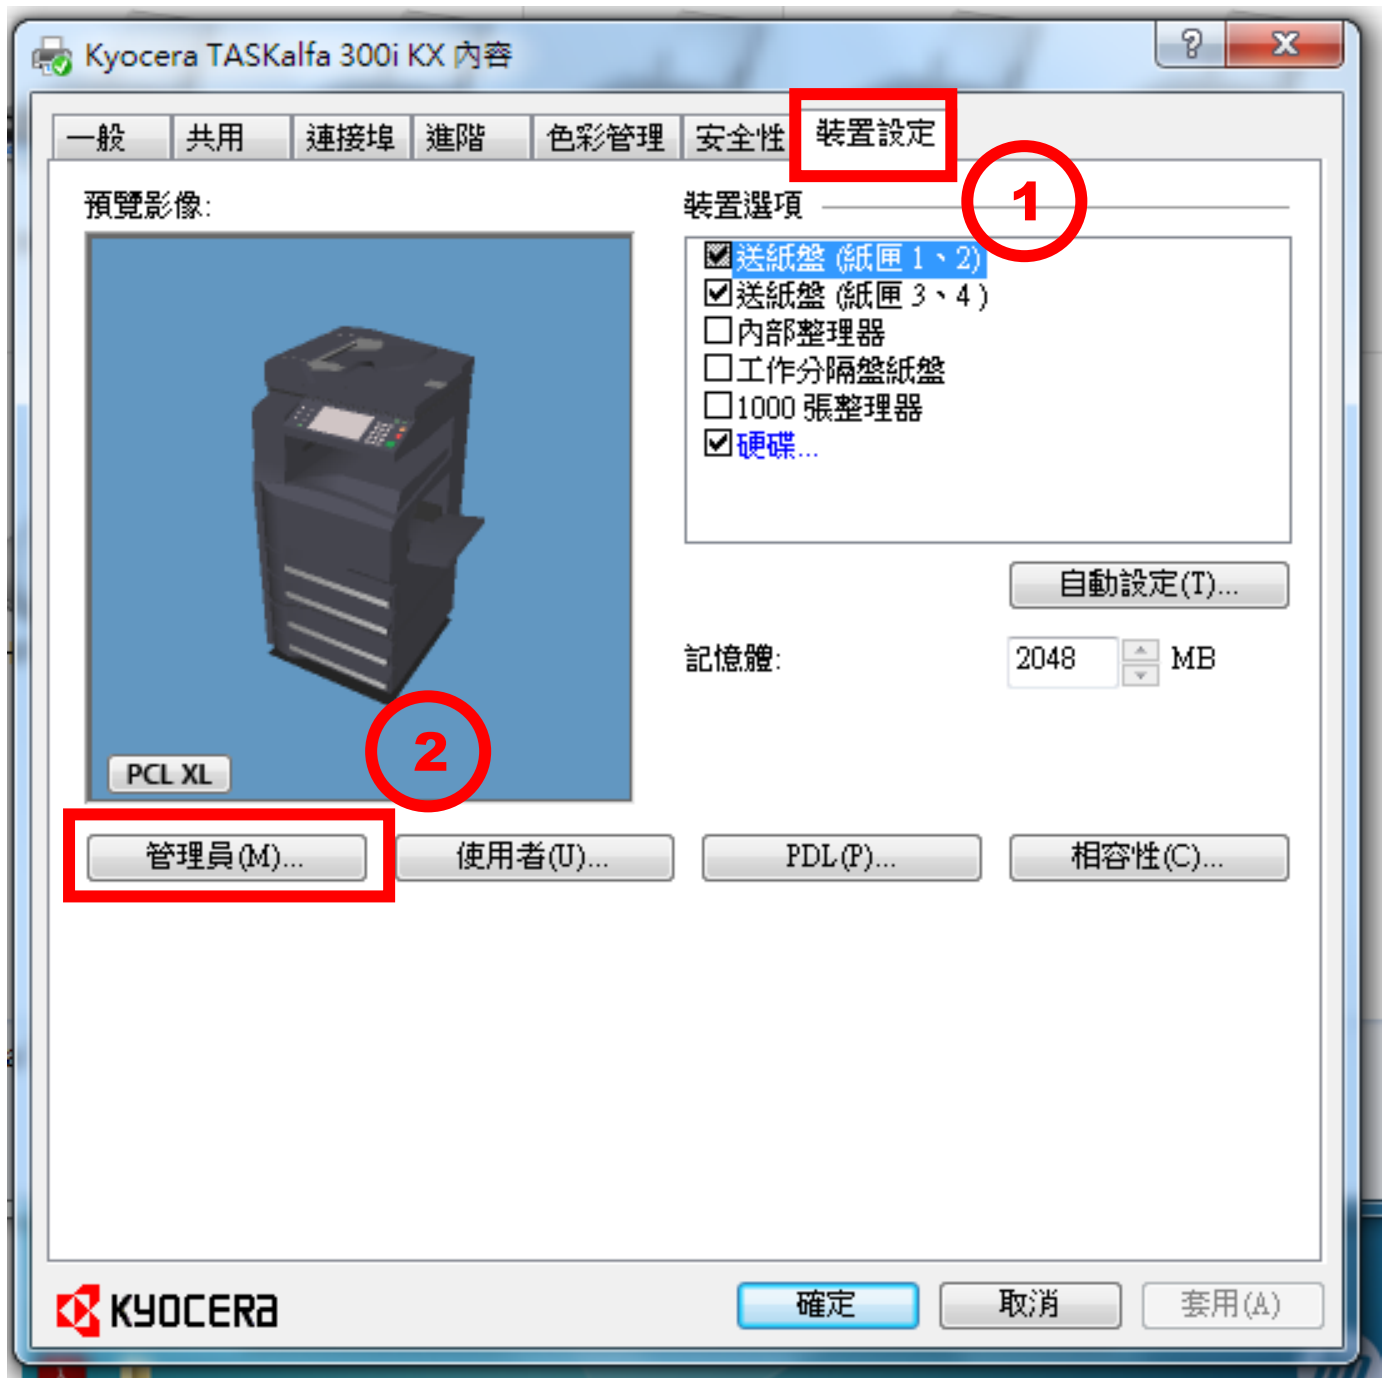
Kyocera TASKalfa 300i KX 內容

?

一般 共用 連接埠 進階 色彩管理 安全性 裝置設定

1

預覽影像:

裝置選項

送紙盤 (紙匣 1、2)
送紙盤 (紙匣 3、4)
內部整理器
工作分隔盤紙盤
1000 張整理器
硬碟...

自動設定(T)...

記憶體: 2048 MB

PCL XL

2

管理員(M)... 使用者(U)... PDL(P)... 相容性(C)...

KYOCERA

確定 取消 套用(A)